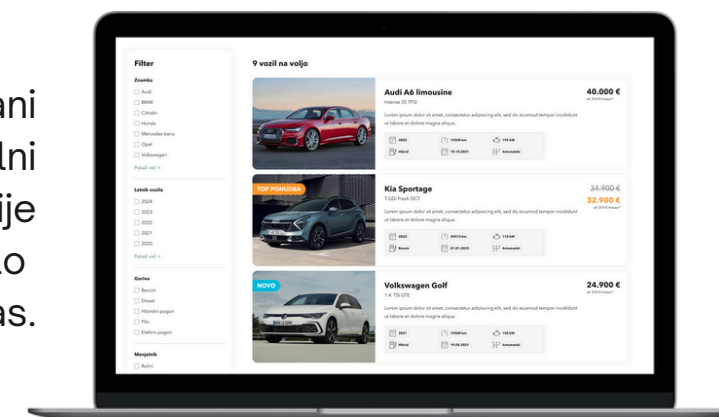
ani
lni
je
o
as.

Filter

Znamka
Audi
BMW
Citroën
Honda
Mercedes-benz
Opel
Volkswagen
Pokaži več +

Letnik vozila
2024
2023
2022
2021
2020
Pokaži več +

Gorivo
Bencin
Diesel
Hibridni pogon
Plin
Električni pogon

Menjalnik
Ročni

9 vozil na voljo

Audi A6 limousine
Intense 35 TFSI
40.000 €
Lorem ipsum dolor sit amet, consectetur adipiscing elit, sed do eiusmod tempor incididunt ut labore et dolore magna aliqua.
2022
Hibrid
110 kW
Avtomatski

TOP PONUDBA
Kia Sportage
T-GDi Fresh DCT
34.900 €
32.900 €
Lorem ipsum dolor sit amet, consectetur adipiscing elit, sed do eiusmod tempor incididunt ut labore et dolore magna aliqua.
2022
Bencin
01.01.2023
110 kW
Avtomatski

NOVO
Volkswagen Golf
1.4. TSI GTE
24.900 €
Lorem ipsum dolor sit amet, consectetur adipiscing elit, sed do eiusmod tempor incididunt ut labore et dolore magna aliqua.
2021
Hibrid
19.05.2021
150 kW
Avtomatski